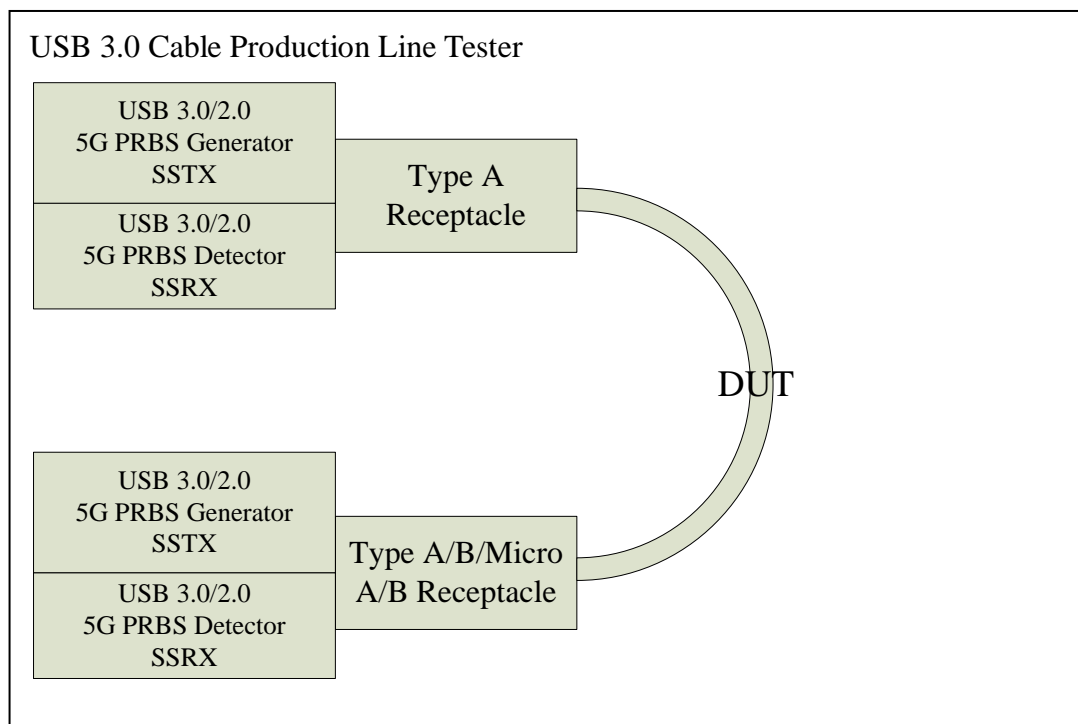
USB 3.0 Cable Production Line Tester

USB 3.0/2.0
5G PRBS Generator
SSTX

USB 3.0/2.0
5G PRBS Detector
SSRX

Type A
Receptacle

DUT

USB 3.0/2.0
5G PRBS Generator
SSTX

USB 3.0/2.0
5G PRBS Detector
SSRX

Type A/B/Micro
A/B Receptacle